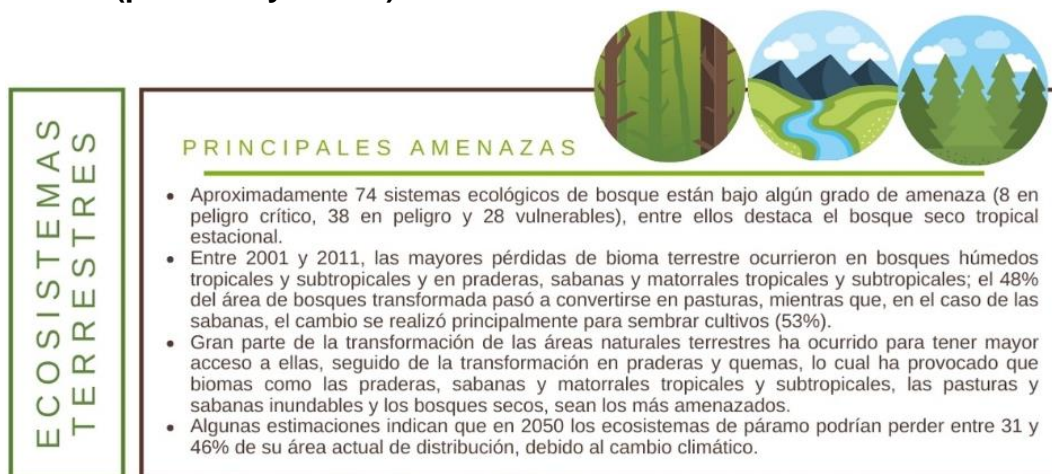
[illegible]

ECOSISTEMAS TERRESTRES

PRINCIPALES AMENAZAS

• Aproximadamente 74 sistemas ecológicos de bosque están bajo algún grado de amenaza (8 en peligro crítico, 38 en peligro y 28 vulnerables), entre ellos destaca el bosque seco tropical estacional.
• Entre 2001 y 2011, las mayores pérdidas de bioma terrestre ocurrieron en bosques húmedos tropicales y subtropicales y en praderas, sabanas y matorrales tropicales y subtropicales; el 48% del área de bosques transformada pasó a convertirse en pasturas, mientras que, en el caso de las sabanas, el cambio se realizó principalmente para sembrar cultivos (53%).
• Gran parte de la transformación de las áreas naturales terrestres ha ocurrido para tener mayor acceso a ellas, seguido de la transformación en praderas y quemas, lo cual ha provocado que biomas como las praderas, sabanas y matorrales tropicales y subtropicales, las pasturas y sabanas inundables y los bosques secos, sean los más amenazados.
• Algunas estimaciones indican que en 2050 los ecosistemas de páramo podrían perder entre 31 y 46% de su área actual de distribución, debido al cambio climático.